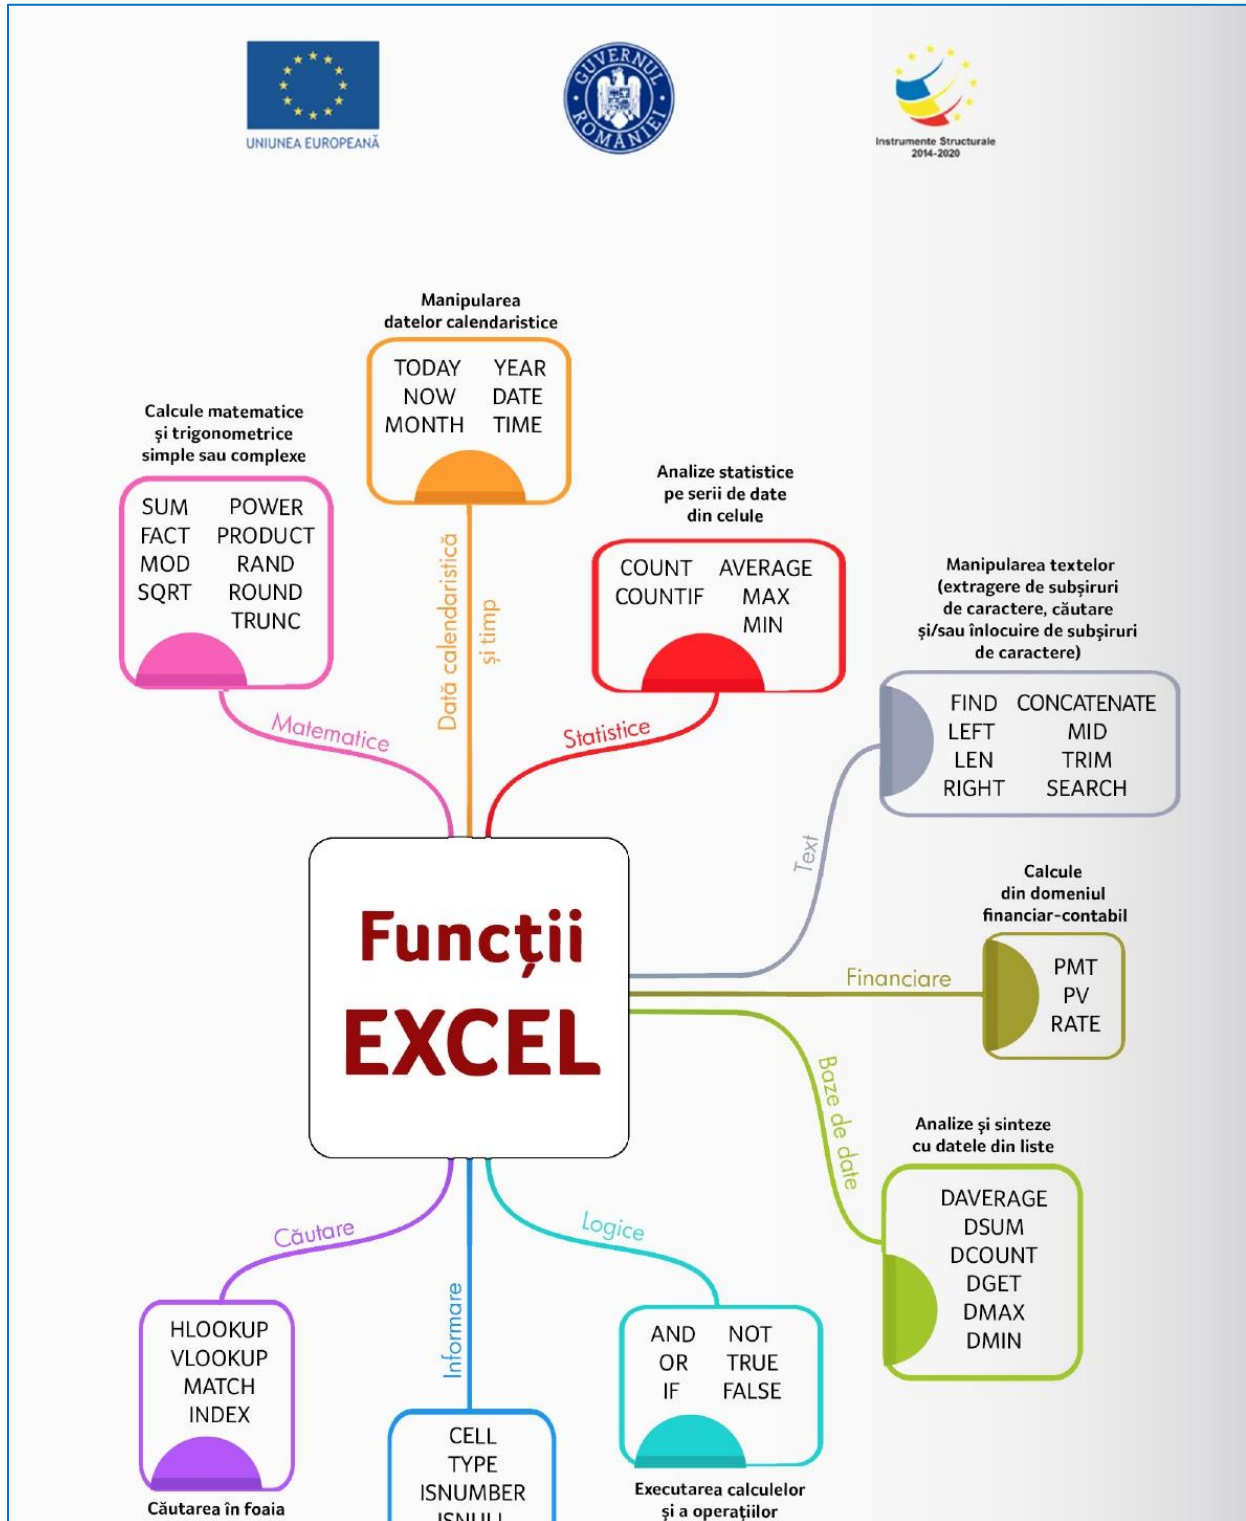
UNIUNEA EUROPEANĂ

GUVERNUL ROMÂNIEI

Instrumente Structurale 2014-2020

Manipularea datelor calendaristice

TODAY YEAR
NOW DATE
MONTH TIME

Dată calendaristică și timp

Calcule matematice și trigonometrice simple sau complexe

SUM POWER
FACT PRODUCT
MOD RAND
SQRT ROUND
TRUNC

Matematice

Analize statistice pe serii de date din celule

COUNT AVERAGE
COUNTIF MAX
MIN

Statistice

Manipularea textelor (extragere de subșiruri de caractere, căutare și/sau înlocuire de subșiruri de caractere)

FIND CONCATENATE
LEFT MID
LEN TRIM
RIGHT SEARCH

Text

Funcții EXCEL

Calcule din domeniul financiar-contabil

Financiare

PMT
PV
RATE

Baze de date

Analize și sinteze cu datele din liste

DAVERAGE
DSUM
DCOUNT
DGET
DMAX
DMIN

Căutare

HLOOKUP
VLOOKUP
MATCH
INDEX

Căutarea în foaia

Informare

CELL
TYPE
ISNUMBER
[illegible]

Logice

AND NOT
OR TRUE
IF FALSE

Executarea calculelor și a operațiilor